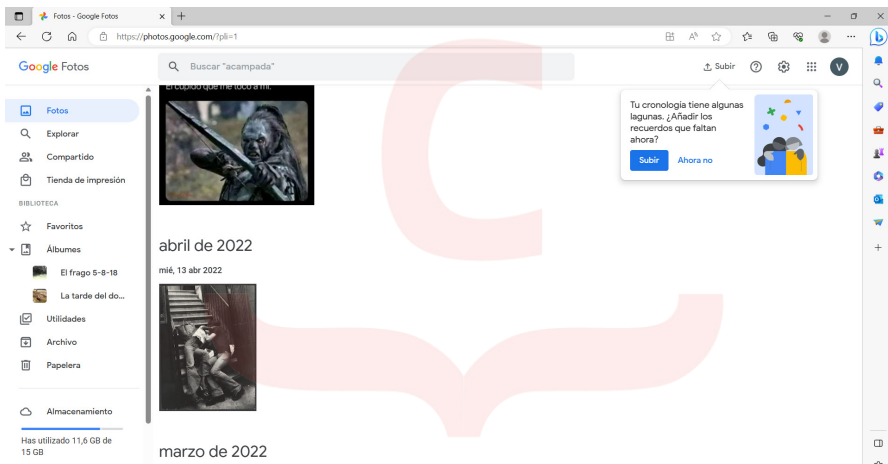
Fotos - Google Fotos

https://photos.google.com/?pli=1

Google Fotos

Buscar "acampada"

Subir

V

Fotos
Explorar
Compartido
Tienda de impresión

BIBLIOTECA

Favoritos
Álbumes
El frago 5-8-18
La tarde del do...
Utilidades
Archivo
Papelera

Almacenamiento
Has utilizado 11,6 GB de 15 GB

El cupido que me tocó a mí.

abril de 2022

mié, 13 abr 2022

marzo de 2022

Tu cronología tiene algunas lagunas. ¿Añadir los recuerdos que faltan ahora?

Subir

Ahora no